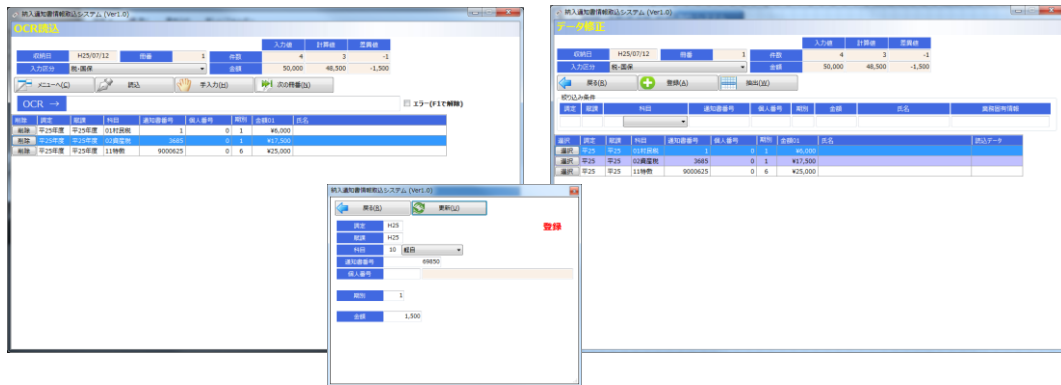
納入通知書情報取込システム (Ver1.0)

OCR読込

収納日 H25/07/12 冊番 1

| | 入力値 | 計算値 | 差異値 |
|---|---|---|---|
| 件数 | 4 | 3 | -1 |
| 金額 | 50,000 | 48,500 | -1,500 |

入力区分 税-個票

メニューへ(C) 読込 手入力(H) 次の冊番(N)

OCR →

エラー(F1で解除)

| 削除 | 調定 | 賦課 | 科目 | 通知書番号 | 個人番号 | 期別 | 金額01 | 氏名 |
|---|---|---|---|---|---|---|---|---|
| 削除 | 平25年度 | 平25年度 | 01村民税 | 1 | 0 | 1 | ¥6,000 | |
| 削除 | 平25年度 | 平25年度 | 02固定税 | 3685 | 0 | 1 | ¥17,500 | |
| 削除 | 平25年度 | 平25年度 | 11特教 | 9000625 | 0 | 6 | ¥25,000 | |

納入通知書情報取込システム (Ver1.0)

データ修正

収納日 H25/07/12 冊番 1

| | 入力値 | 計算値 | 差異値 |
|---|---|---|---|
| 件数 | 4 | 3 | -1 |
| 金額 | 50,000 | 48,500 | -1,500 |

入力区分 税-個票

戻る(B) 登録(A) 抽出(E)

絞り込み条件

| 調定 | 賦課 | 科目 | 通知書番号 | 個人番号 | 期別 | 金額 | 氏名 | 異動箇所情報 |
|---|---|---|---|---|---|---|---|---|

| 選択 | 調定 | 賦課 | 科目 | 通知書番号 | 個人番号 | 期別 | 金額01 | 氏名 | 読込データ |
|---|---|---|---|---|---|---|---|---|---|
| 選択 | 平25 | 平25 | 01村民税 | 1 | 0 | 1 | ¥6,000 | | |
| 選択 | 平25 | 平25 | 02固定税 | 3685 | 0 | 1 | ¥17,500 | | |
| 選択 | 平25 | 平25 | 11特教 | 9000625 | 0 | 6 | ¥25,000 | | |

納入通知書情報取込システム (Ver1.0)

戻る(B) 更新(U)

登録

調定 H25
賦課 H25
科目 10 軽自
通知書番号 69850
個人番号

期別 1

金額 1,500